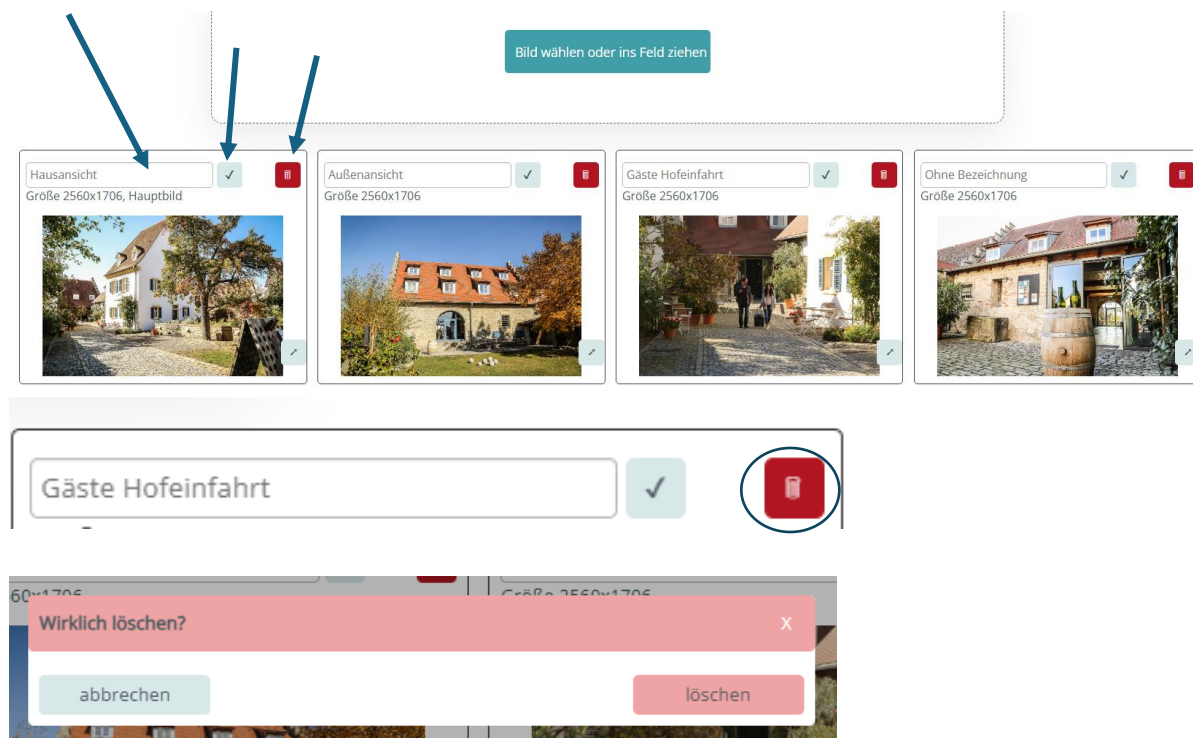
Bild wählen oder ins Feld ziehen

Hausansicht ✓
Größe 2560x1706, Hauptbild

Außenansicht ✓
Größe 2560x1706

Gäste Hofeinfahrt ✓
Größe 2560x1706

Ohne Bezeichnung ✓
Größe 2560x1706

Gäste Hofeinfahrt ✓

60x1706
Größe 2560x1706

Wirklich löschen?
X

abbrechen
löschen